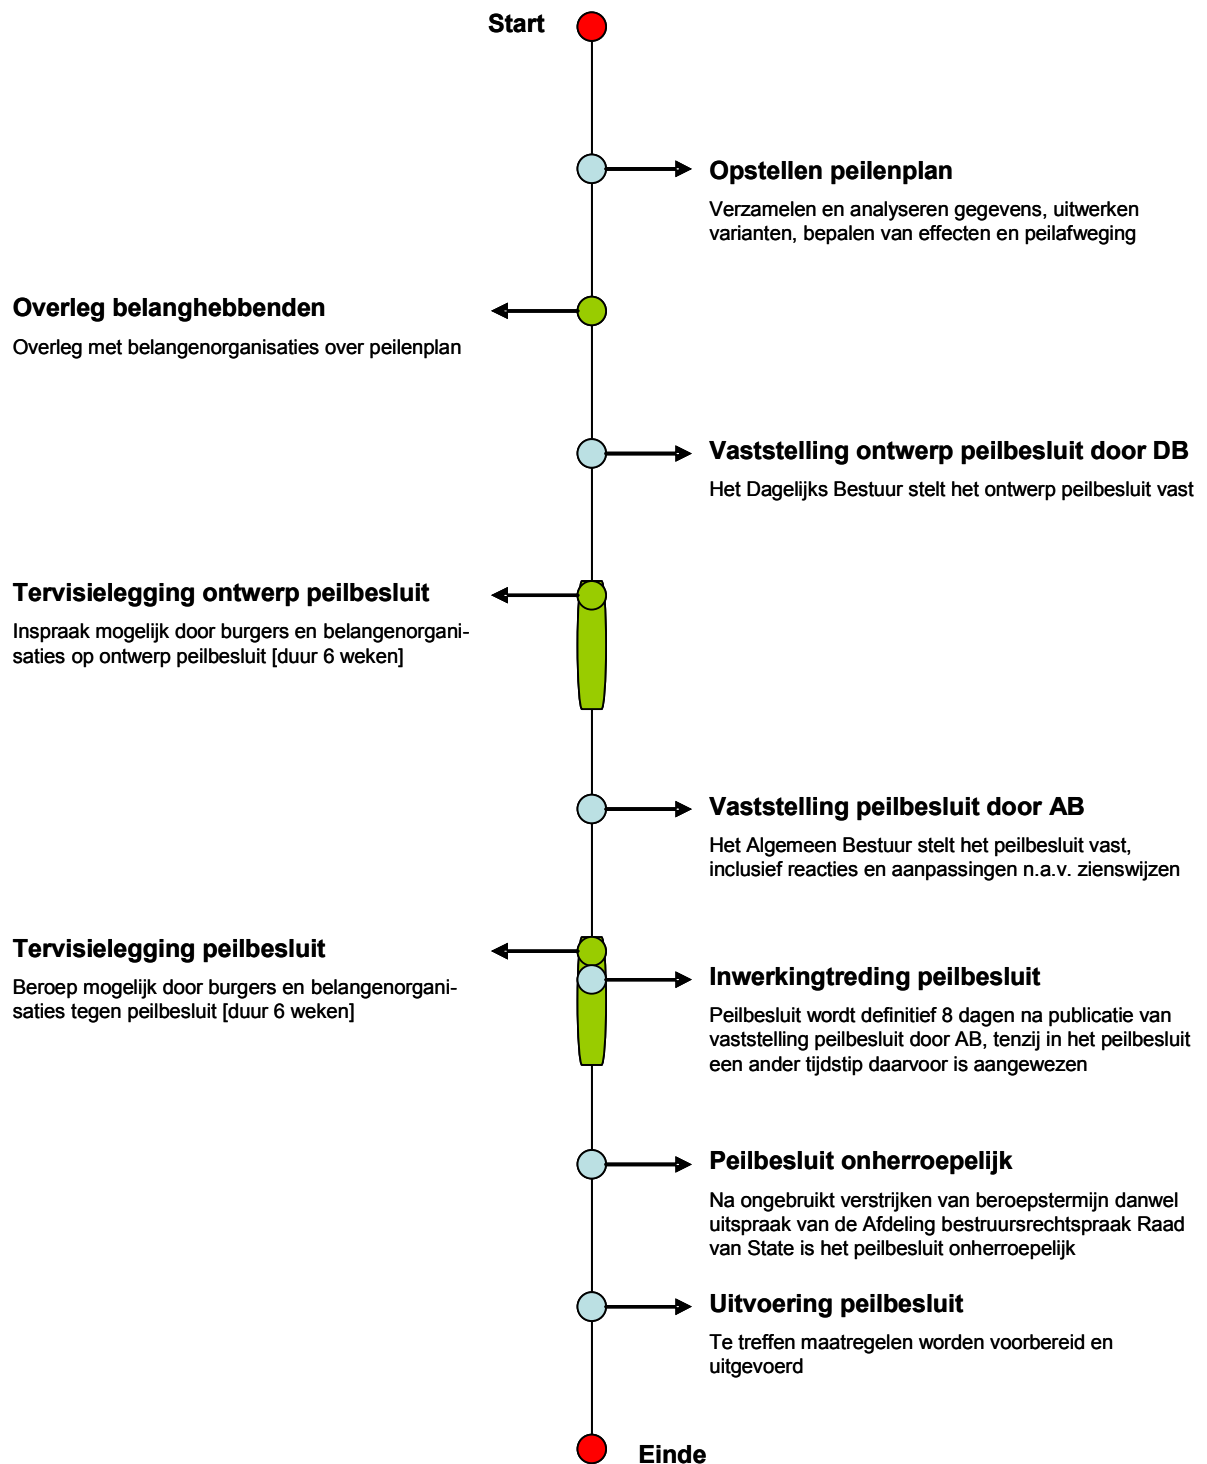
Start

Opstellen peilenplan

Verzamelen en analyseren gegevens, uitwerken varianten, bepalen van effecten en peilafweging

Overleg belanghebbenden

Overleg met belangenorganisaties over peilenplan

Vaststelling ontwerp peilbesluit door DB

Het Dagelijks Bestuur stelt het ontwerp peilbesluit vast

Tervisielegging ontwerp peilbesluit

Inspraak mogelijk door burgers en belangenorganisaties op ontwerp peilbesluit [duur 6 weken]

Vaststelling peilbesluit door AB

Het Algemeen Bestuur stelt het peilbesluit vast, inclusief reacties en aanpassingen n.a.v. zienswijzen

Tervisielegging peilbesluit

Beroep mogelijk door burgers en belangenorganisaties tegen peilbesluit [duur 6 weken]

Inwerkingtreding peilbesluit

Peilbesluit wordt definitief 8 dagen na publicatie van vaststelling peilbesluit door AB, tenzij in het peilbesluit een ander tijdstip daarvoor is aangewezen

Peilbesluit onherroepelijk

Na ongebruikt verstrijken van beroepstermijn danwel uitspraak van de Afdeling bestruursrechtspraak Raad van State is het peilbesluit onherroepelijk

Uitvoering peilbesluit

Te treffen maatregelen worden voorbereid en uitgevoerd

Einde